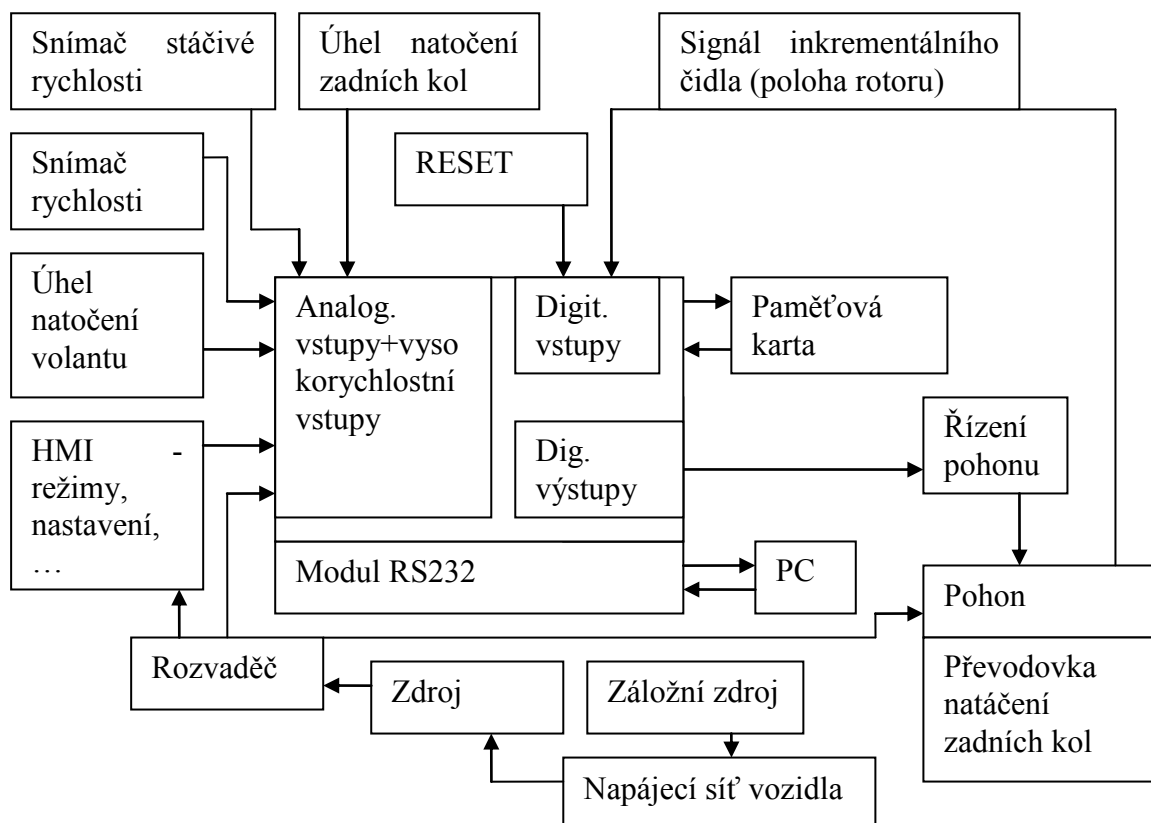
Snímač stáčivé rychlosti

Úhel natočení zadních kol

Signál inkrementálního čidla (poloha rotoru)

Snímač rychlosti

RESET

Úhel natočení volantu

Analog. vstupy+vysokorychlostní vstupy

Digit. vstupy

Paměťová karta

HMI - režimy, nastavení, …

Dig. výstupy

Řízení pohonu

Modul RS232

PC

Pohon

Rozvaděč

Zdroj

Záložní zdroj

Převodovka natáčení zadních kol

Napájecí síť vozidla